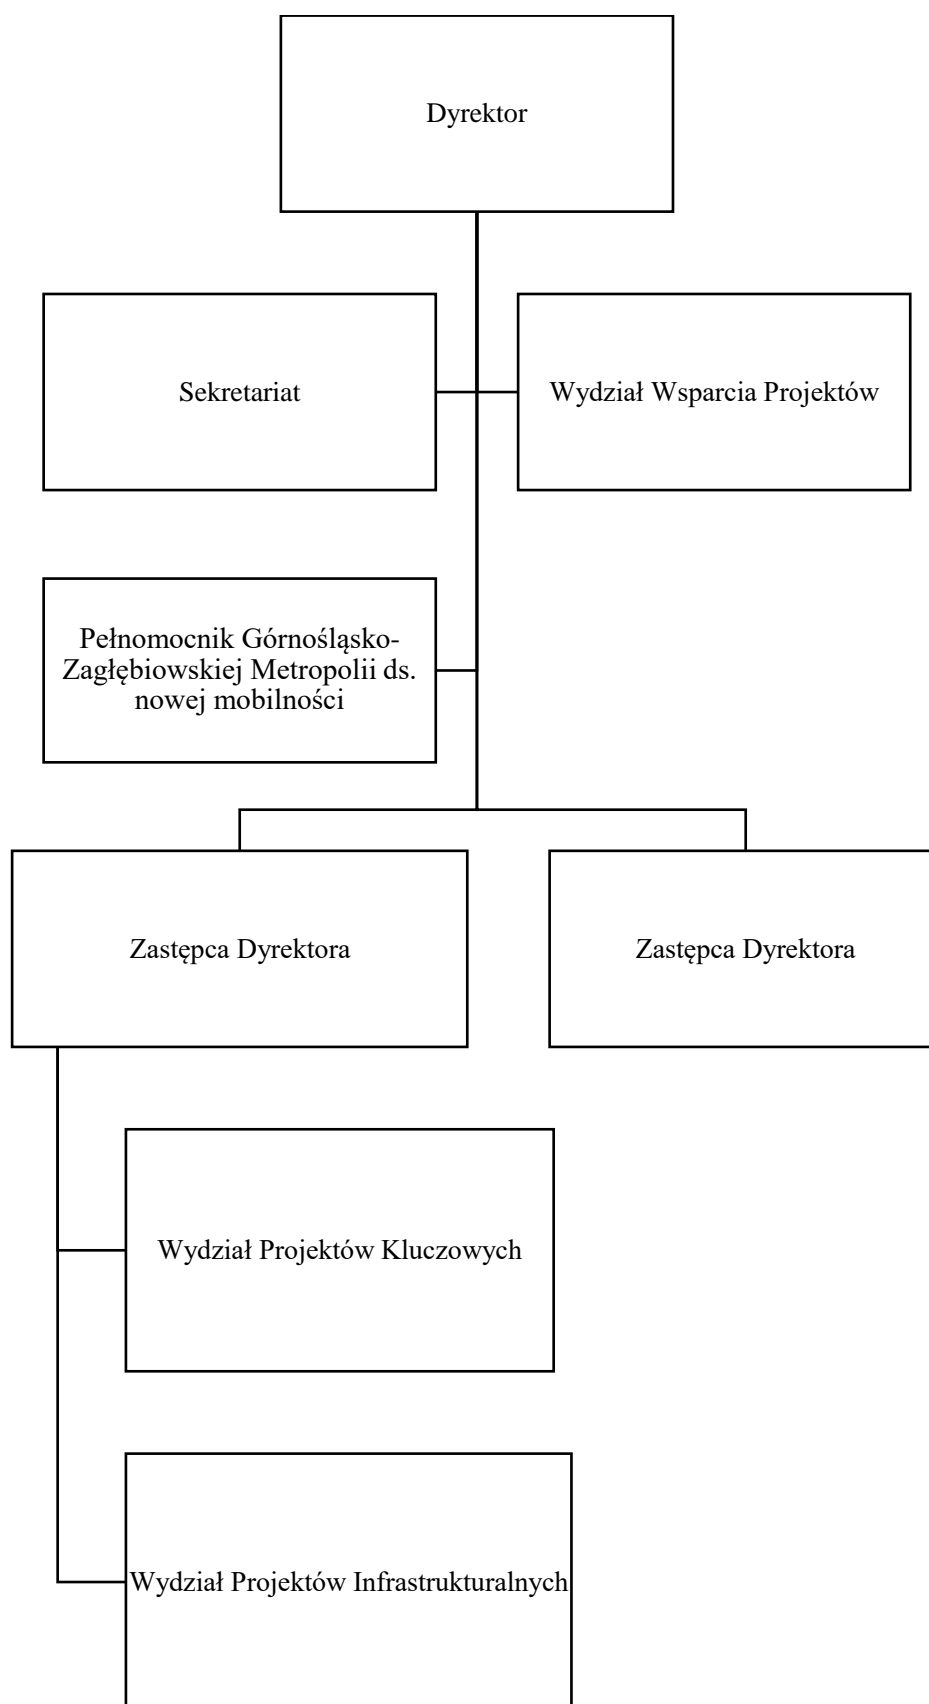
Dyrektor

Sekretariat

Wydział Wsparcia Projektów

Pełnomocnik Górnośląsko-Zagłębiowskiej Metropolii ds. nowej mobilności

Zastępca Dyrektora

Zastępca Dyrektora

Wydział Projektów Kluczowych

Wydział Projektów Infrastrukturalnych